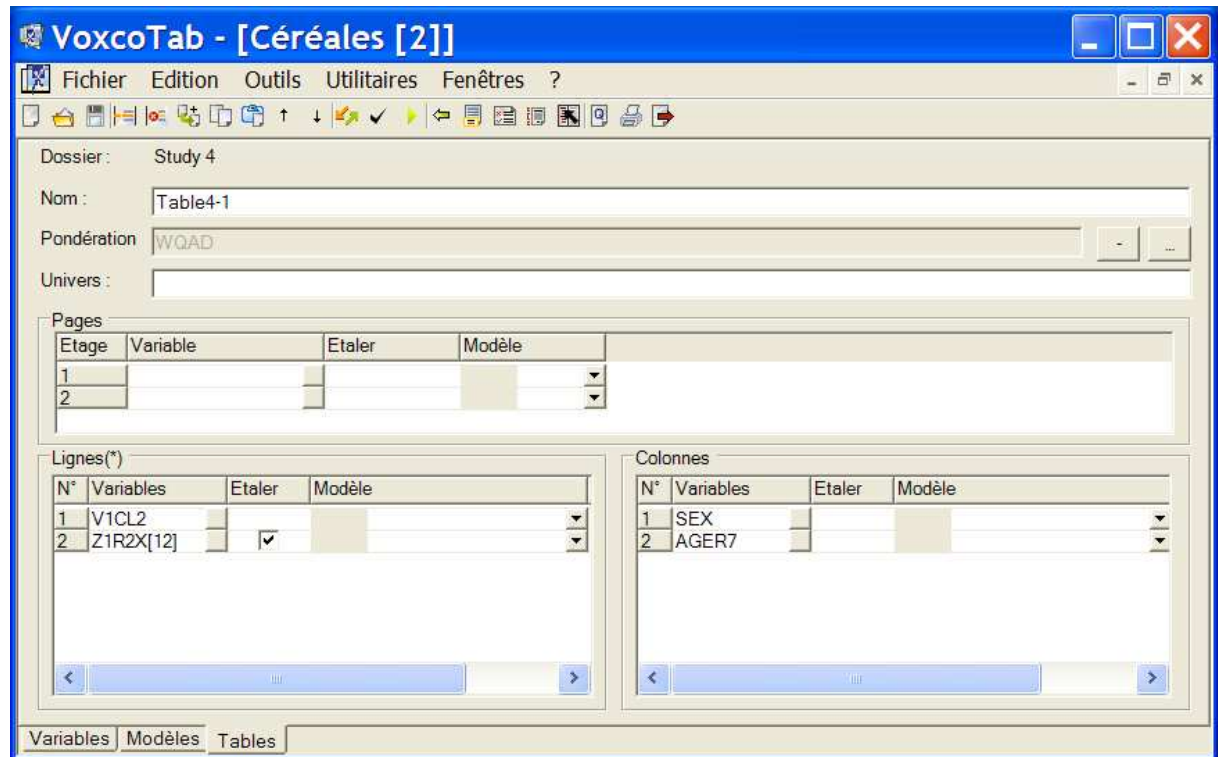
VoxcoTab - [Céréales [2]]

Fichier Edition Outils Utilitaires Fenêtres ?

Dossier : Study 4

Nom : Table4-1

Pondération WQAD

Univers :

Pages

| Etage | Variable | Etaler | Modèle |
|---|---|---|---|
| 1 | | | |
| 2 | | | |

Lignes(*)

| N° | Variables | Etaler | Modèle |
|---|---|---|---|
| 1 | V1CL2 | | |
| 2 | Z1R2X[12] | ✓ | |

Colonnes

| N° | Variables | Etaler | Modèle |
|---|---|---|---|
| 1 | SEX | | |
| 2 | AGER7 | | |

Variables Modèles Tables